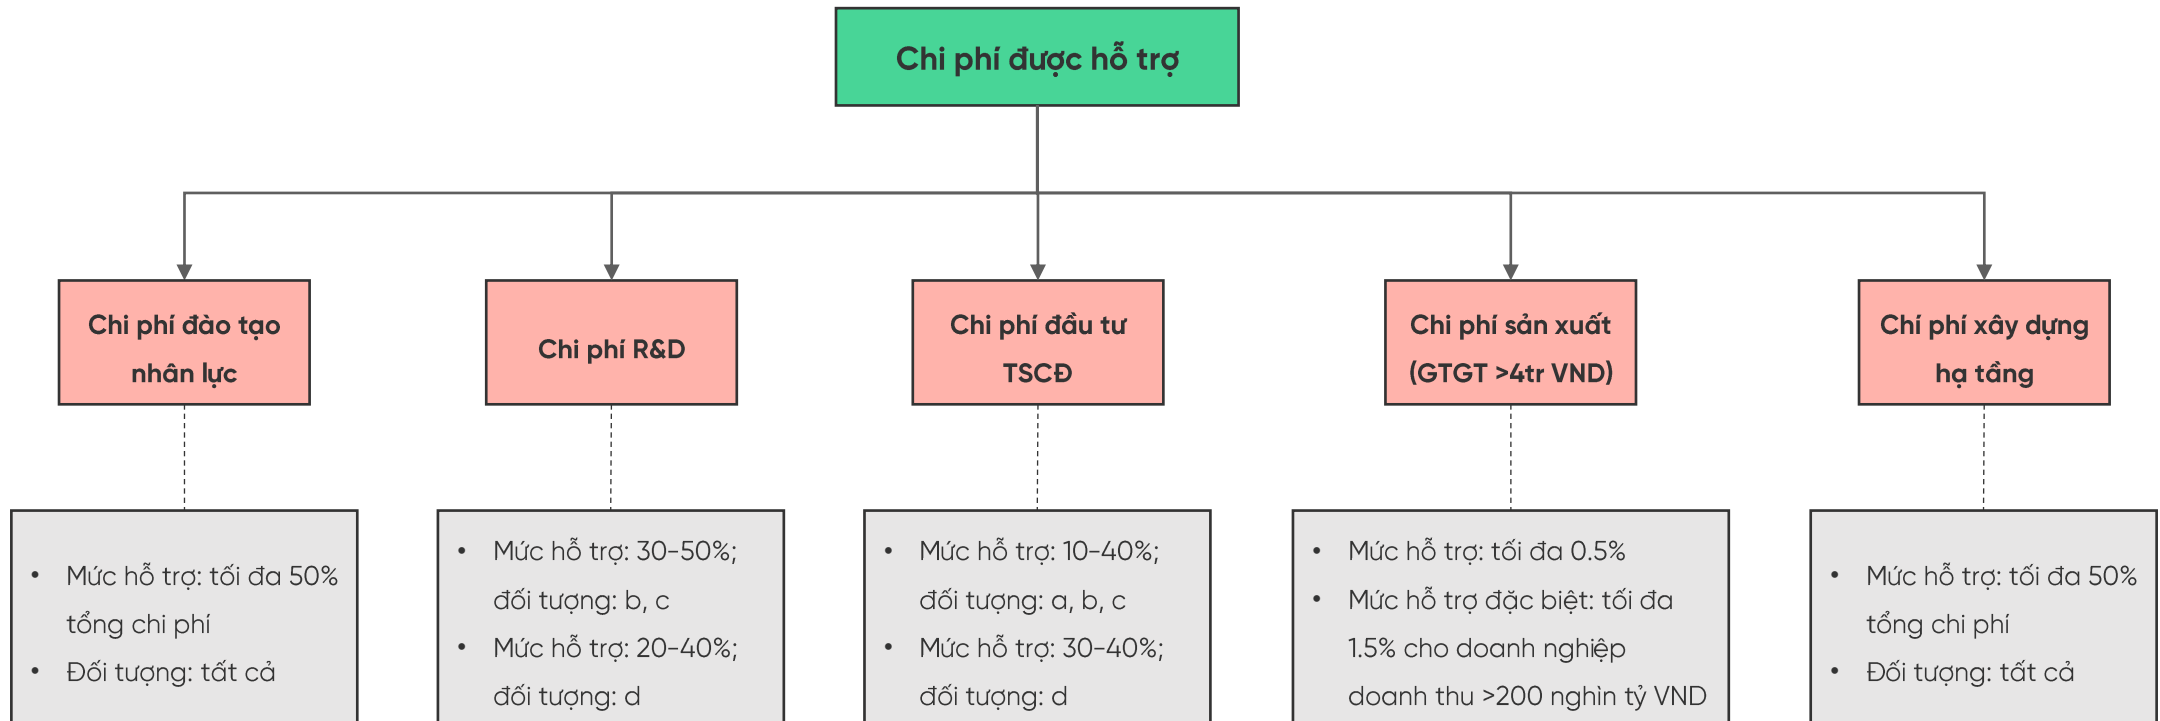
Chi phí được hỗ trợ

Chi phí đào tạo nhân lực

Chi phí R&D

Chi phí đầu tư TSCĐ

Chi phí sản xuất (GTGT >4tr VND)

Chí phí xây dựng hạ tầng

- Mức hỗ trợ: tối đa 50% tổng chi phí
- Đối tượng: tất cả

- Mức hỗ trợ: 30-50%; đối tượng: b, c
- Mức hỗ trợ: 20-40%; đối tượng: d

- Mức hỗ trợ: 10-40%; đối tượng: a, b, c
- Mức hỗ trợ: 30-40%; đối tượng: d

- Mức hỗ trợ: tối đa 0.5%
- Mức hỗ trợ đặc biệt: tối đa 1.5% cho doanh nghiệp doanh thu >200 nghìn tỷ VND

- Mức hỗ trợ: tối đa 50% tổng chi phí
- Đối tượng: tất cả